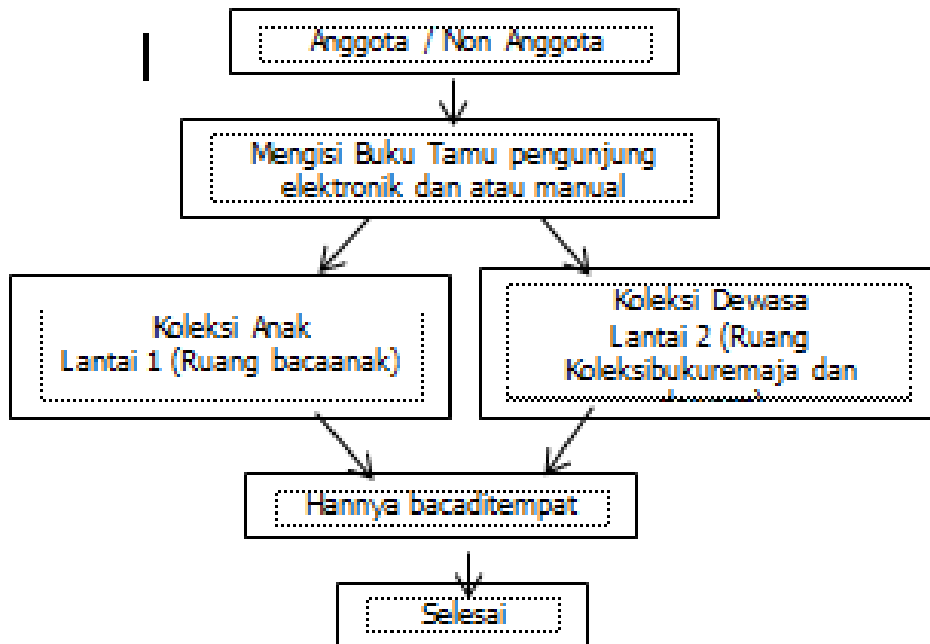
Anggota / Non Anggota

Mengisi Buku Tamu pengunjung elektronik dan atau manual

Koleksi Anak
Lantai 1 (Ruang bacaanak)

Koleksi Dewasa
Lantai 2 (Ruang Koleksibukuremaja dan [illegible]

Hannya bacaditempat

Selesai